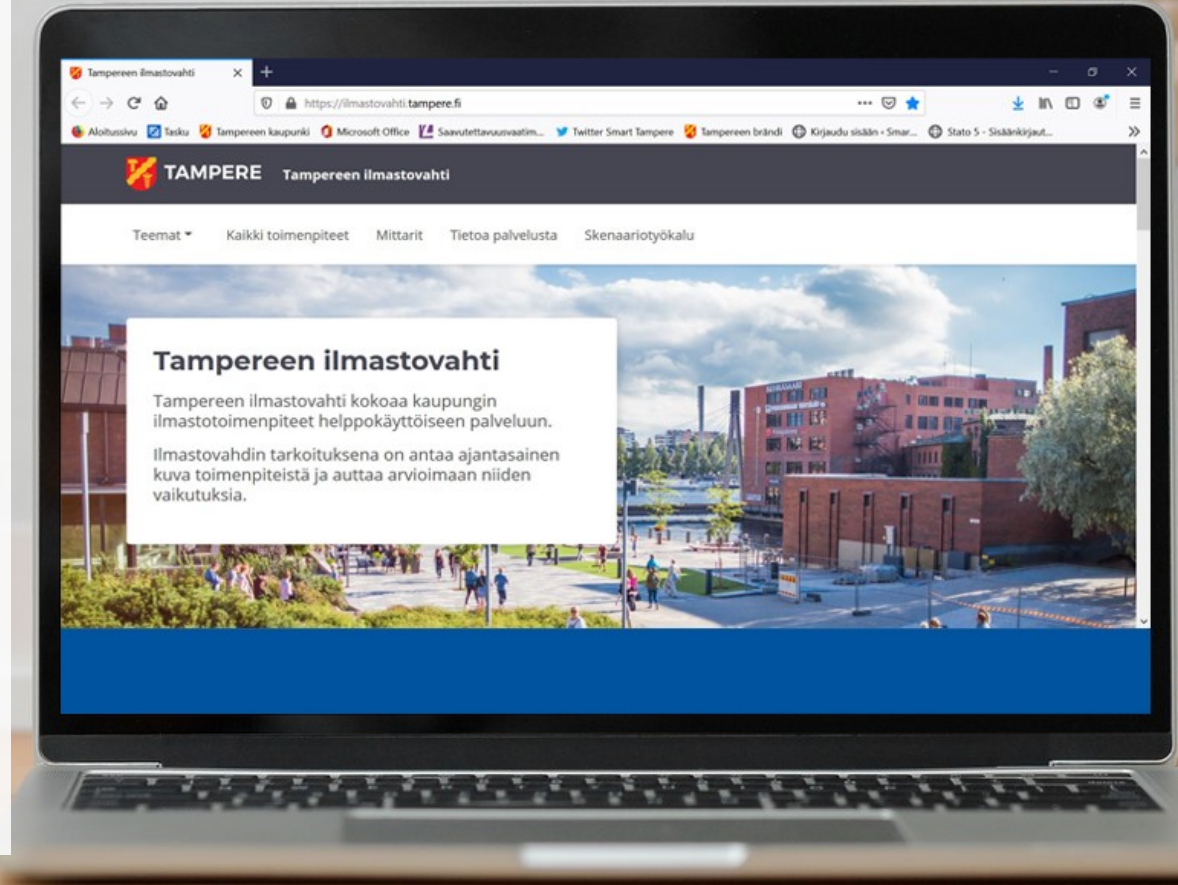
Tampereen ilmastovahti ×
https://ilmastovahti.tampere.fi
Aloitussivu Tasku Tampereen kaupunki Microsoft Office Saavutettavuusvaatim... Twitter Smart Tampere Tampereen brändi Kirjaudu sisään - Smar... Stato 5 - Sisäänkirjaut...

TAMPERE Tampereen ilmastovahti

Teemat Kaikki toimenpiteet Mittarit Tietoa palvelusta Skenaariotyökalu

Tampereen ilmastovahti

Tampereen ilmastovahti kokoaa kaupungin ilmastotoimenpiteet helppokäyttöiseen palveluun.

Ilmastovahdin tarkoituksena on antaa ajantasainen kuva toimenpiteistä ja auttaa arvioimaan niiden vaikutuksia.